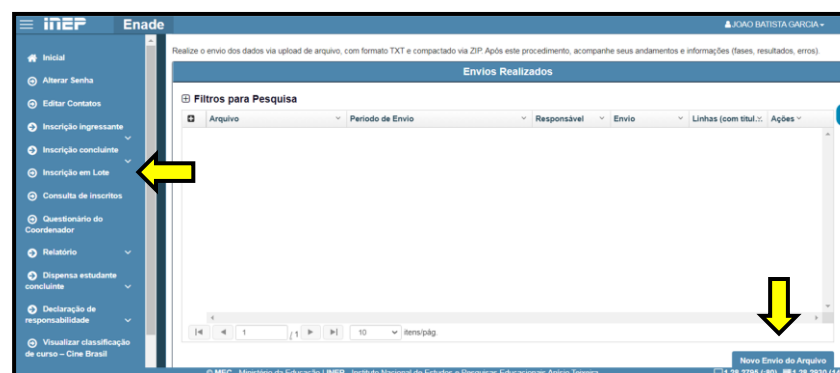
inep Enade

JOAO BATISTA GARCIA

Inicial
Alterar Senha
Editar Contatos
Inscrição ingressante
Inscrição concluinte
Inscrição em Lote
Consulta de inscritos
Questionário do Coordenador
Relatório
Dispensa estudante concluinte
Declaração de responsabilidade
Visualizar classificação de curso – Cine Brasil

Realize o envio dos dados via upload de arquivo, com formato TXT e compactado via ZIP Após este procedimento, acompanhe seus andamentos e informações (fases, resultados, erros).

Envios Realizados

Filtros para Pesquisa

| | Arquivo | Período de Envio | Responsável | Envio | Linhas (com títul... | Ações |
|---|---|---|---|---|---|---|

1 /1 10 itens/pág.

Novo Envio do Arquivo

© MEC - Ministério da Educação | INEP - Instituto Nacional de Estudos e Pesquisas Educacionais Anísio Teixeira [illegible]